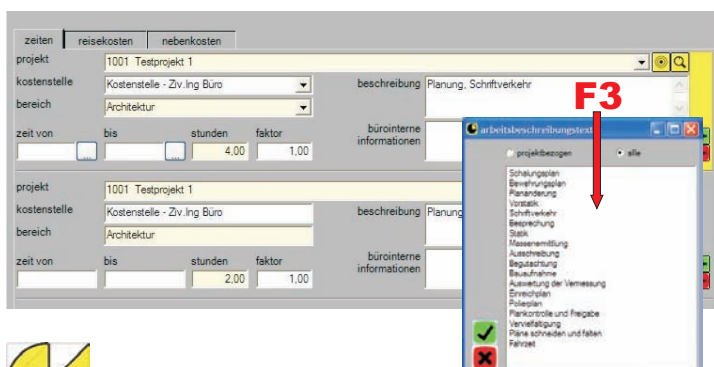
zeiten | reisekosten | nebenkosten

projekt 1001 Testprojekt 1
kostenstelle Kostenstelle - Ziv.Ing Büro
bereich Architektur
beschreibung Planung, Schriftverkehr
zeit von
bis
stunden 4,00
faktor 1,00
bürointerne informationen

F3

projekt 1001 Testprojekt 1
kostenstelle Kostenstelle - Ziv.Ing Büro
bereich Architektur
beschreibung Planung
zeit von
bis
stunden 2,00
faktor 1,00
bürointerne informationen

arbeitsbeschreibungstext
projektbezogen
alle
Schalungsplan
Bewehrungsplan
Planänderung
Vorstatik
Schriftverkehr
Besprechung
Statik
Massenermittlung
Ausschreibung
Begutachtung
Bauaufnahme
Auswertung der Vermessung
Einreichplan
Polierplan
Plankontrolle und Freigabe
Vervielfältigung
Pläne schneiden und falten
Fahrzeit